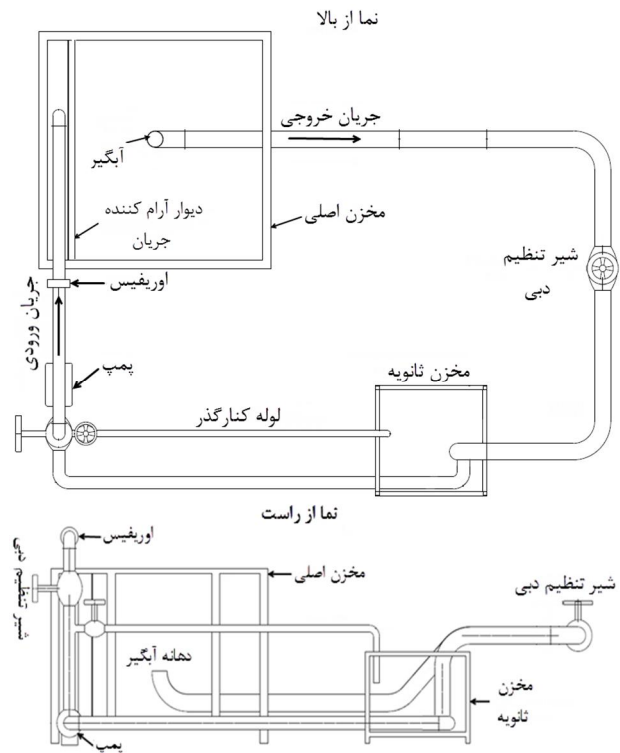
نما از بالا

جریان خروجی

آبگیر

دیوار آرام کننده جریان

مخزن اصلی

شیر تنظیم دبی

اوریفیس

جریان ورودی

پمپ

مخزن ثانویه

لوله کنارگذر

نما از راست

اوریفیس

مخزن اصلی

شیر تنظیم دبی

شیر تنظیم دبی

دهانه آبگیر

مخزن ثانویه

پمپ